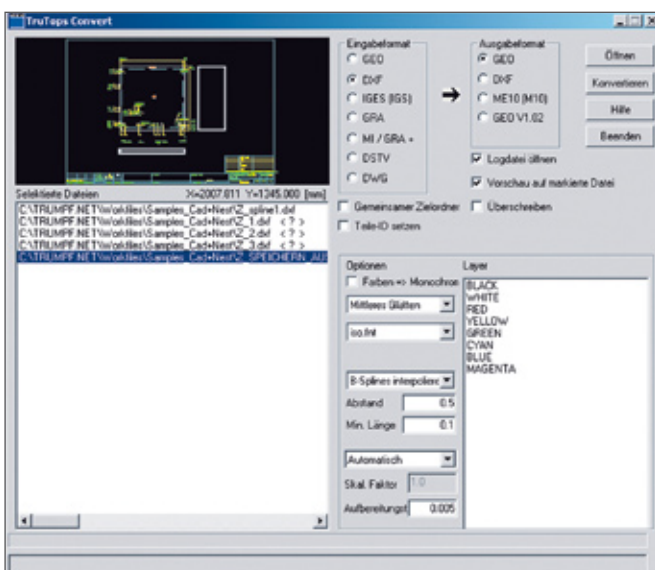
TruTops Convert

Selektierte Dateien X=2007.811 Y=1345.000 [mm]

C:\TRUMPF.NET\Workfiles\Samples_Cad+Nest\Z_spline1.dxf
C:\TRUMPF.NET\Workfiles\Samples_Cad+Nest\Z_1.dxf < ? >
C:\TRUMPF.NET\Workfiles\Samples_Cad+Nest\Z_2.dxf < ? >
C:\TRUMPF.NET\Workfiles\Samples_Cad+Nest\Z_3.dxf < ? >
C:\TRUMPF.NET\Workfiles\Samples_Cad+Nest\Z_SPEICHERN_AU

Eingabeformat
GEO
DXF
IGES (IGS)
GRA
MI / GRA +
DSTV
DWG

Ausgabeformat
GEO
DXF
ME10 (M10)
GEO V1.02

Öffnen
Konvertieren
Hilfe
Beenden

Logdatei öffnen
Vorschau auf markierte Datei
Gemeinsamer Zielordner
Überschreiben
Teile-ID setzen

Optionen
Farben => Monochrom
Mittleres Glätten
iso.fnt
B-Splines interpoliere
Abstand 0.5
Min. Länge 0.1
Automatisch
Skal. Faktor 1.0
Aufbereitungst 0.005

Layer
BLACK
WHITE
RED
YELLOW
GREEN
CYAN
BLUE
MAGENTA